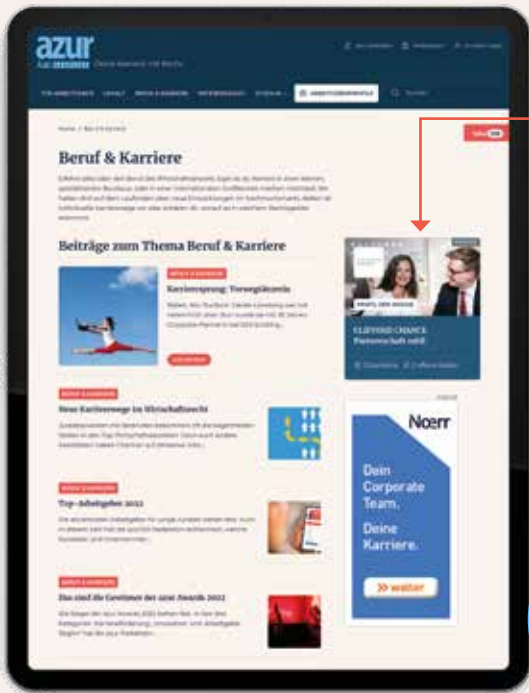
azur

Beruf & Karriere

Beiträge zum Thema Beruf & Karriere

Karrieresprung: Vorwegklausein

Neue Karrierewege im Wirtschaftsrecht

Top-Arbeitgeber 2022

Das sind die Gewinner der azur Awards 2022

CLIFFORD CHANCE
Partnerschaft mbB

Noerr

Dein Corporate Team. Deine Karriere.

» weiter